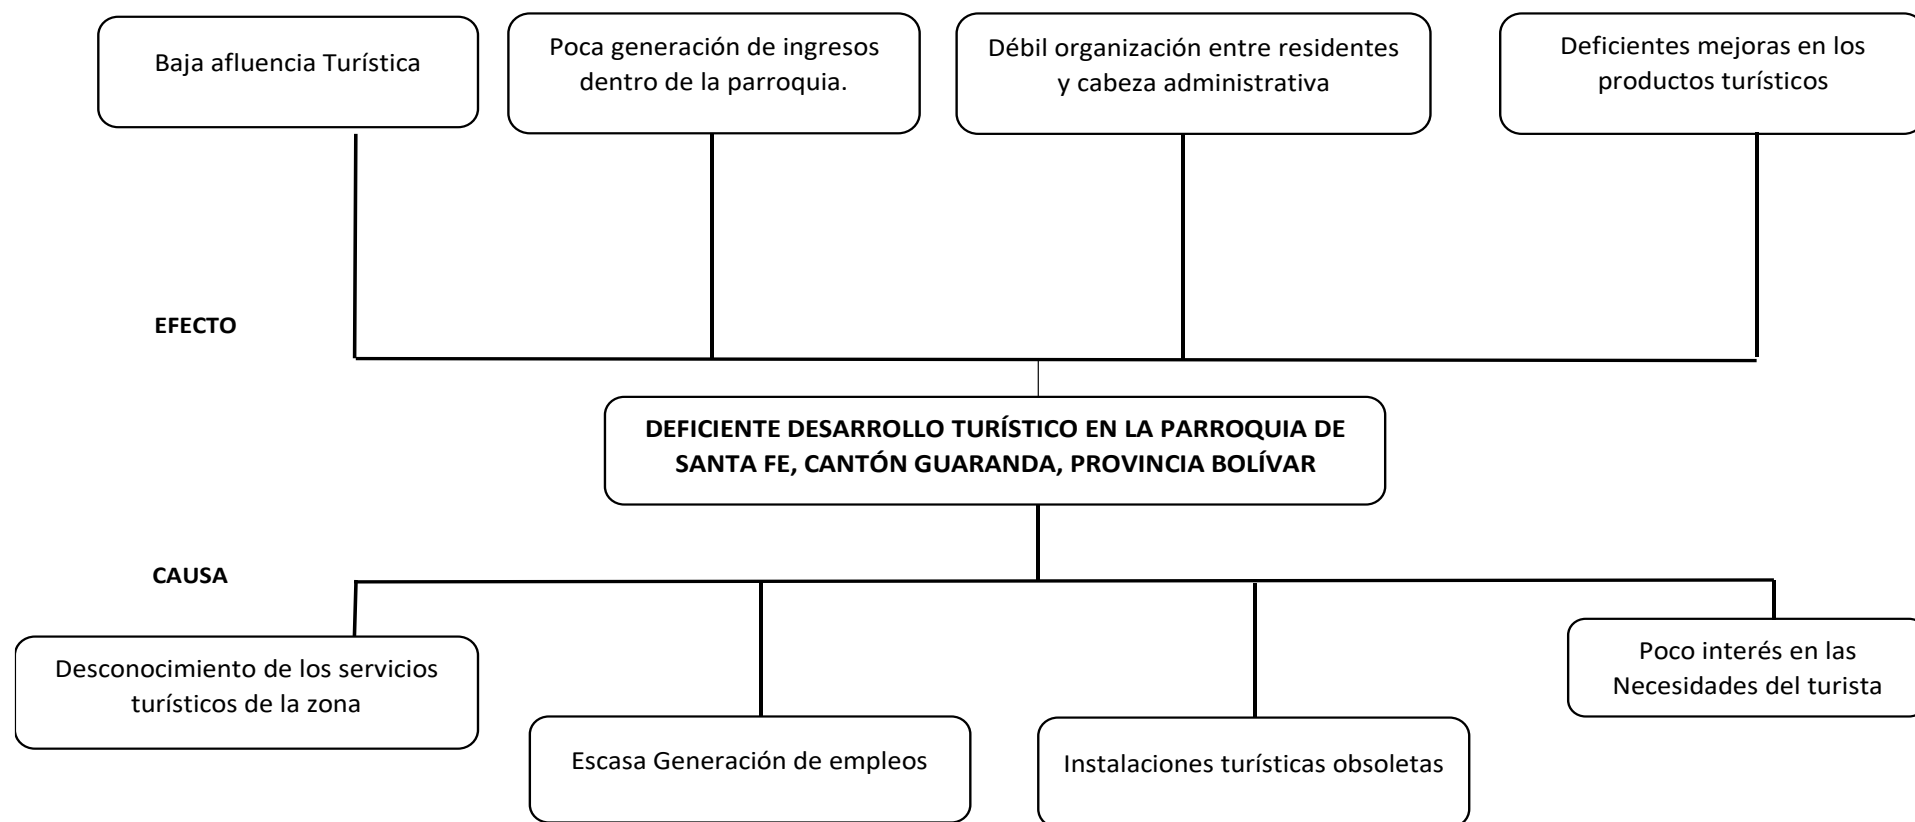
Baja afluencia Turística

Poca generación de ingresos dentro de la parroquia.

Débil organización entre residentes y cabeza administrativa

Deficientes mejoras en los productos turísticos

EFECTO

DEFICIENTE DESARROLLO TURÍSTICO EN LA PARROQUIA DE SANTA FE, CANTÓN GUARANDA, PROVINCIA BOLÍVAR

CAUSA

Desconocimiento de los servicios turísticos de la zona

Escasa Generación de empleos

Instalaciones turísticas obsoletas

Poco interés en las Necesidades del turista